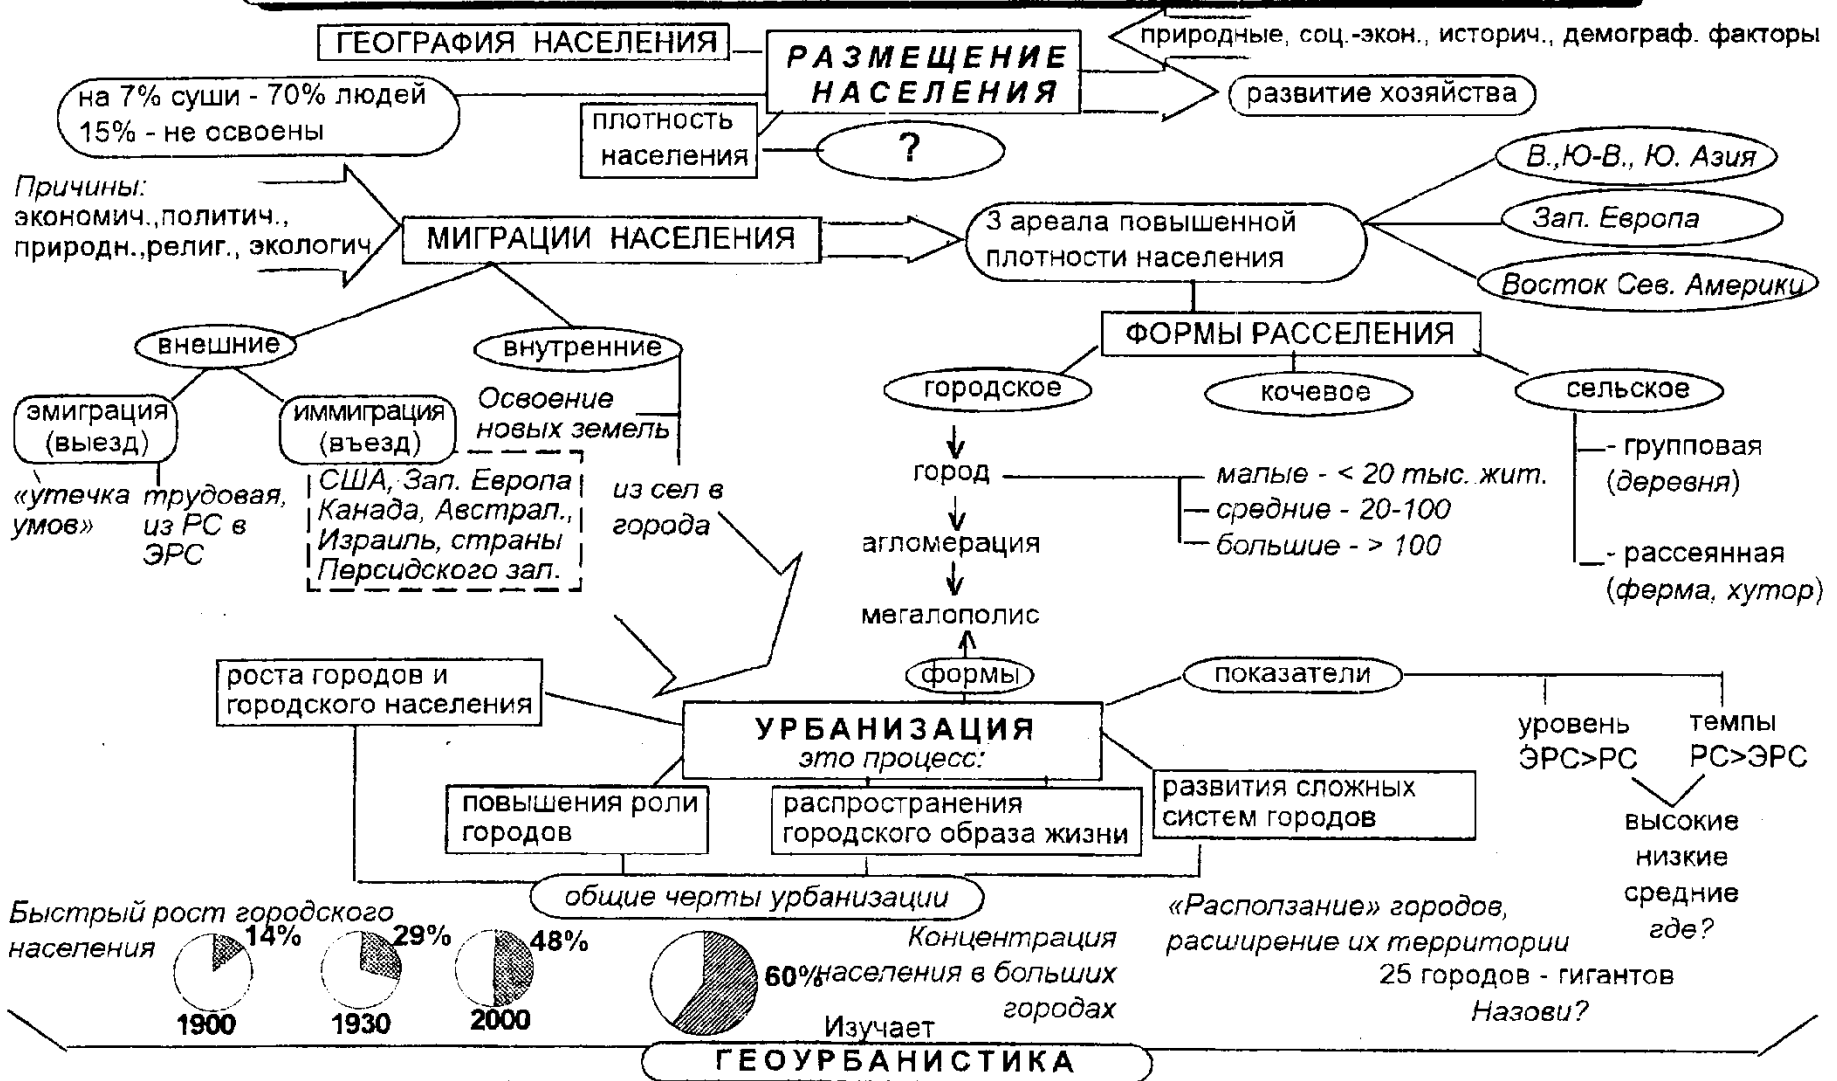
ГЕОГРАФИЯ НАСЕЛЕНИЯ

РАЗМЕЩЕНИЕ НАСЕЛЕНИЯ

природные, соц.-экон., историч., демограф. факторы

развитие хозяйства

на 7% суши - 70% людей
15% - не освоены

плотность населения

?

Причины:
экономич.,политич., природн.,религ., экологич

МИГРАЦИИ НАСЕЛЕНИЯ

3 ареала повышенной плотности населения

В.,Ю-В., Ю. Азия

Зап. Европа

Восток Сев. Америки

ФОРМЫ РАССЕЛЕНИЯ

внешние

внутренние

эмиграция (выезд)

иммиграция (въезд)

Освоение новых земель

«утечка умов»

трудовая, из РС в ЭРС

США, Зап. Европа Канада, Австрал., Израиль, страны Персидского зал.

из сел в города

городское

кочевое

сельское

- групповая (деревня)

- рассеянная (ферма, хутор)

город

малые - < 20 тыс. жит.
средние - 20-100
большие - > 100

агломерация

мегалополис

формы

показатели

роста городов и городского населения

УРБАНИЗАЦИЯ
это процесс:

уровень ЭРС>РС

темпы РС>ЭРС

высокие
низкие
средние
где?

повышения роли городов

распространения городского образа жизни

развития сложных систем городов

общие черты урбанизации

Быстрый рост городского населения

14%
1900

29%
1930

48%
2000

60%

Концентрация населения в больших городах

«Расползание» городов, расширение их территории

25 городов - гигантов
Назови?

Изучает

ГЕОУРБАНИСТИКА